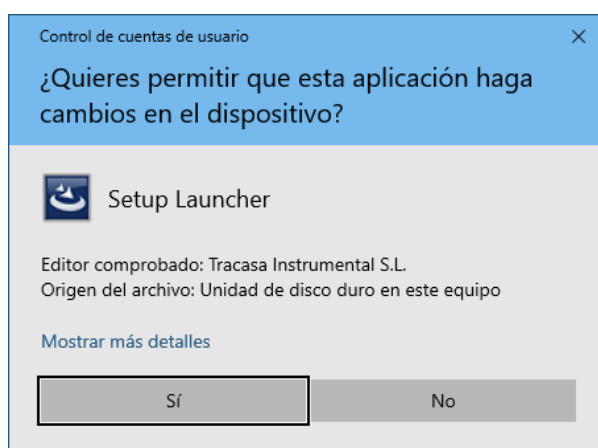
Control de cuentas de usuario
×

¿Quieres permitir que esta aplicación haga cambios en el dispositivo?

Setup Launcher

Editor comprobado: Tracasa Instrumental S.L.
Origen del archivo: Unidad de disco duro en este equipo

Mostrar más detalles

Sí
No